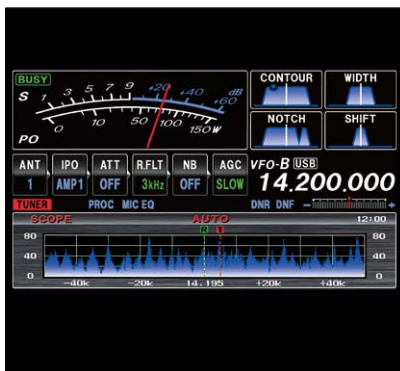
BUSY
S 1 3 5 7 9 +20 +40 +60 dB
PO 0 10 50 100 150W

CONTOUR
WIDTH
NOTCH
SHIFT

ANT 1
IPO AMP1
ATT OFF
R.FLT 3kHz
NB OFF
AGC SLOW

VFO-B USB
14.200.000

TUNER
PROC MIC EQ
DNR DNF

SCOPE
AUTO
12:00
R T
80 80
40 40
0 0
-40k -20k 14.195 +20k +40k